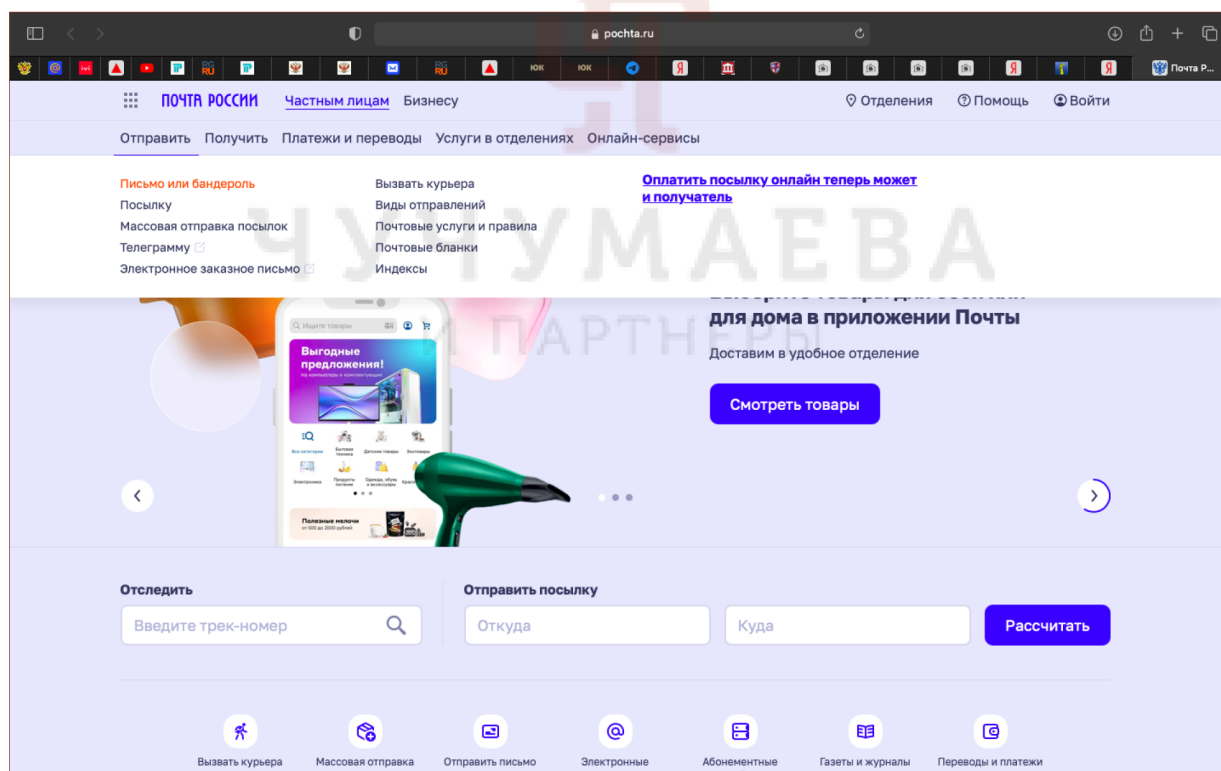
pochta.ru

Почта Р...

ПОЧТА РОССИИ Частным лицам Бизнесу Отделения Помощь Войти

Отправить Получить Платежи и переводы Услуги в отделениях Онлайн-сервисы

Письмо или бандероль
Посылку
Массовая отправка посылок
Телеграмму
Электронное заказное письмо

Вызвать курьера
Виды отправлений
Почтовые услуги и правила
Почтовые бланки
Индексы

Оплатить посылку онлайн теперь может и получатель

ЧУГУМАЕВА И ПАРТНЕРЫ

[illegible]
для дома в приложении Почты

Доставим в удобное отделение

Смотреть товары

Ищите товары

Выгодные предложения!
На компьютеры и комплектующие

Все категории
Бытовая техника
Детские товары
Зоотовары
Электроника
Продукты питания
Одежда, обувь и аксессуары
Красота

Полезные мелочи
от 500 до 2000 рублей

Отследить
Введите трек-номер

Отправить посылку
Откуда
Куда
Рассчитать

Вызвать курьера
Массовая отправка
Отправить письмо
Электронные
Абонементные
Газеты и журналы
Переводы и платежи